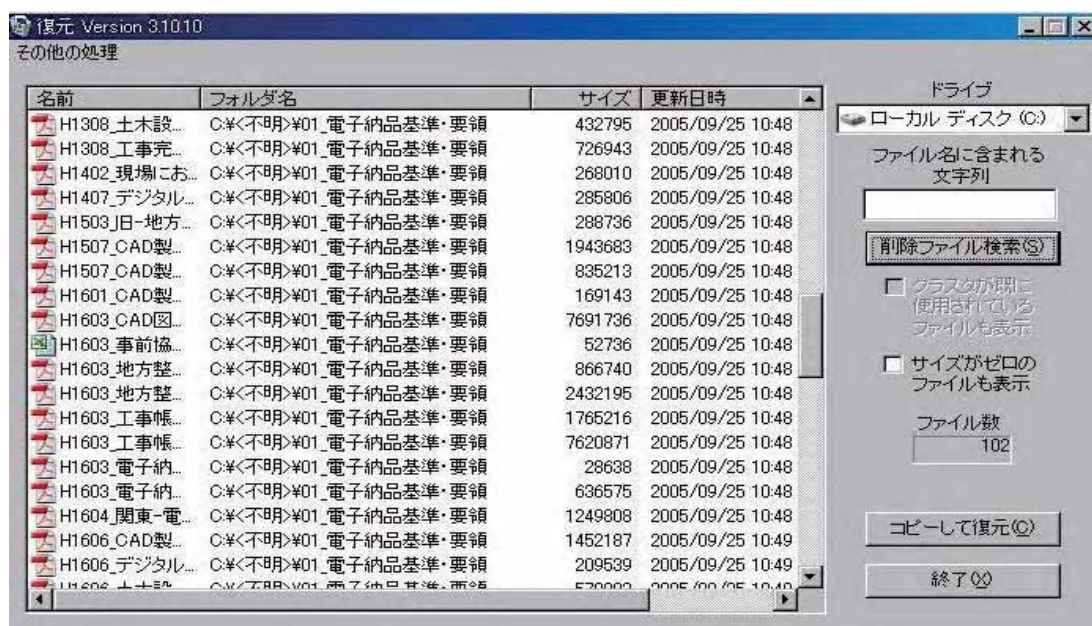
復元 Version 3.10.10
その他の処理

| 名前 | フォルダ名 | サイズ | 更新日時 |
|---|---|---|---|
| H1308_土木設... | C:¥<不明>¥01_電子納品基準・要領 | 432795 | 2005/09/25 10:48 |
| H1308_工事完... | C:¥<不明>¥01_電子納品基準・要領 | 726943 | 2005/09/25 10:48 |
| H1402_現場にお... | C:¥<不明>¥01_電子納品基準・要領 | 268010 | 2005/09/25 10:48 |
| H1407_デジタル... | C:¥<不明>¥01_電子納品基準・要領 | 285806 | 2005/09/25 10:48 |
| H1503_旧-地方... | C:¥<不明>¥01_電子納品基準・要領 | 288736 | 2005/09/25 10:48 |
| H1507_CAD製... | C:¥<不明>¥01_電子納品基準・要領 | 1943683 | 2005/09/25 10:48 |
| H1507_CAD製... | C:¥<不明>¥01_電子納品基準・要領 | 835213 | 2005/09/25 10:48 |
| H1601_CAD製... | C:¥<不明>¥01_電子納品基準・要領 | 169143 | 2005/09/25 10:48 |
| H1603_CAD図... | C:¥<不明>¥01_電子納品基準・要領 | 7691736 | 2005/09/25 10:48 |
| H1603_事前協... | C:¥<不明>¥01_電子納品基準・要領 | 52736 | 2005/09/25 10:48 |
| H1603_地方整... | C:¥<不明>¥01_電子納品基準・要領 | 866740 | 2005/09/25 10:48 |
| H1603_地方整... | C:¥<不明>¥01_電子納品基準・要領 | 2432195 | 2005/09/25 10:48 |
| H1603_工事帳... | C:¥<不明>¥01_電子納品基準・要領 | 1765216 | 2005/09/25 10:48 |
| H1603_工事帳... | C:¥<不明>¥01_電子納品基準・要領 | 7620871 | 2005/09/25 10:48 |
| H1603_電子納... | C:¥<不明>¥01_電子納品基準・要領 | 28638 | 2005/09/25 10:48 |
| H1603_電子納... | C:¥<不明>¥01_電子納品基準・要領 | 636575 | 2005/09/25 10:48 |
| H1604_関東-電... | C:¥<不明>¥01_電子納品基準・要領 | 1249808 | 2005/09/25 10:48 |
| H1606_CAD製... | C:¥<不明>¥01_電子納品基準・要領 | 1452187 | 2005/09/25 10:49 |
| H1606_デジタル... | C:¥<不明>¥01_電子納品基準・要領 | 209539 | 2005/09/25 10:49 |
| H1606_土木設... | C:¥<不明>¥01_電子納品基準・要領 | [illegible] | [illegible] |

ドライブ
ローカル ディスク (C:)
ファイル名に含まれる文字列
削除ファイル検索(S)
クラスタが既に使用されているファイルも表示
サイズがゼロのファイルも表示
ファイル数
102
コピーして復元(C)
終了(X)